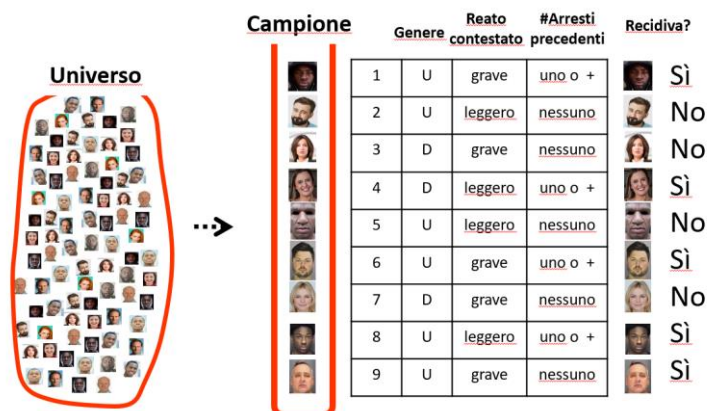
Universo

Campione

| | Genere | Reato contestato | #Arresti precedenti | Recidiva? |
|---|---|---|---|---|
| 1 | U | grave | uno o + | Sì |
| 2 | U | leggero | nessuno | No |
| 3 | D | grave | nessuno | No |
| 4 | D | leggero | uno o + | Sì |
| 5 | U | leggero | nessuno | No |
| 6 | U | grave | uno o + | Sì |
| 7 | D | grave | nessuno | No |
| 8 | U | leggero | uno o + | Sì |
| 9 | U | grave | nessuno | Sì |